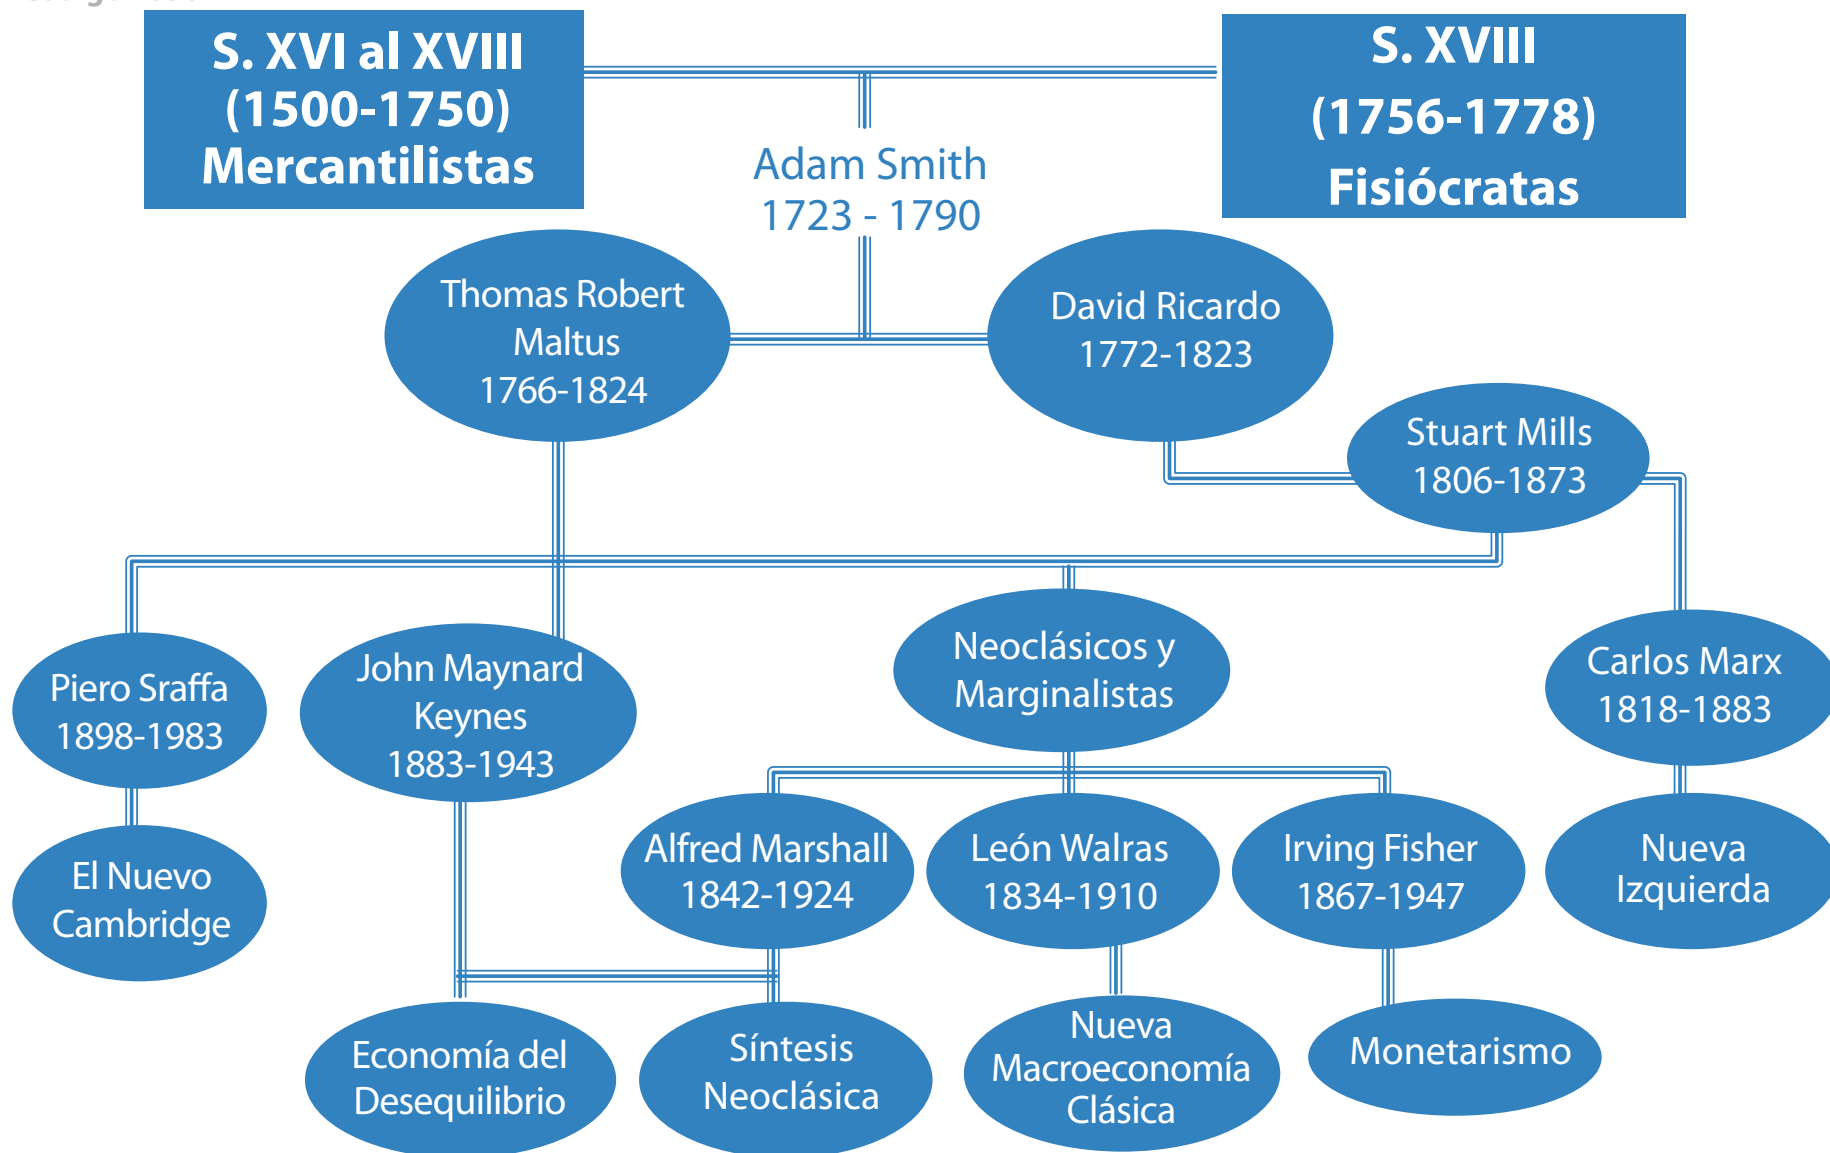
S. XVI al XVIII
(1500-1750)
Mercantilistas

S. XVIII
(1756-1778)
Fisiócratas

Adam Smith
1723 - 1790

Thomas Robert Maltus
1766-1824

David Ricardo
1772-1823

Stuart Mills
1806-1873

Piero Sraffa
1898-1983

John Maynard Keynes
1883-1943

Neoclásicos y Marginalistas

Carlos Marx
1818-1883

El Nuevo Cambridge

Alfred Marshall
1842-1924

León Walras
1834-1910

Irving Fisher
1867-1947

Nueva Izquierda

Economía del Desequilibrio

Síntesis Neoclásica

Nueva Macroeconomía Clásica

Monetarismo